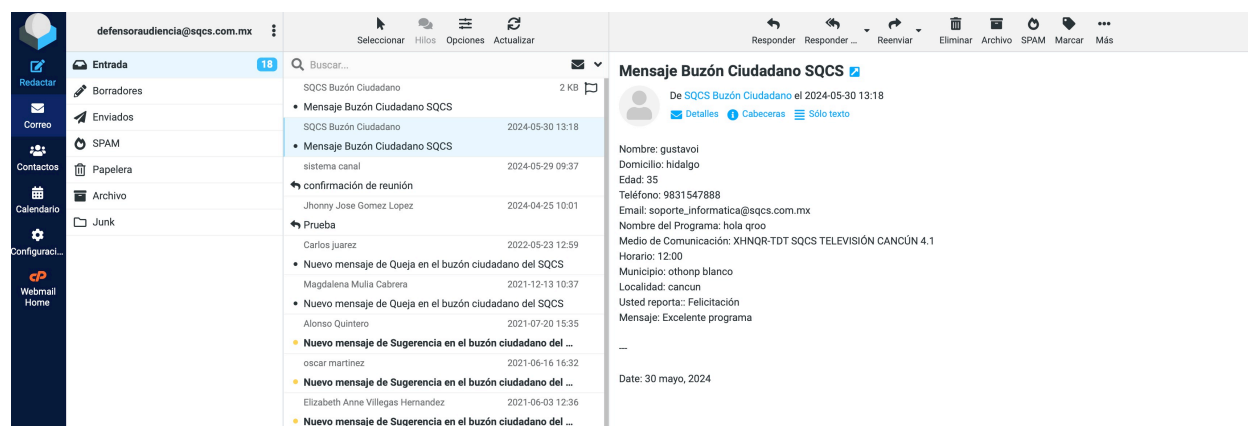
defensoraudiencia@sqcs.com.mx

Redactar
Correo
Contactos
Calendario
Configuraci...
cP Webmail Home

Entrada 18
Borradores
Enviados
SPAM
Papelera
Archivo
Junk

Seleccionar Hilos Opciones Actualizar

Buscar...

SQCS Buzón Ciudadano 2 KB
• Mensaje Buzón Ciudadano SQCS
SQCS Buzón Ciudadano 2024-05-30 13:18
• Mensaje Buzón Ciudadano SQCS
sistema canal 2024-05-29 09:37
confirmación de reunión
Jhonny Jose Gomez Lopez 2024-04-25 10:01
Prueba
Carlos juarez 2022-05-23 12:59
• Nuevo mensaje de Queja en el buzón ciudadano del SQCS
Magdalena Mulia Cabrera 2021-12-13 10:37
• Nuevo mensaje de Queja en el buzón ciudadano del SQCS
Alonso Quintero 2021-07-20 15:35
• Nuevo mensaje de Sugerencia en el buzón ciudadano del ...
oscar martinez 2021-06-16 16:32
• Nuevo mensaje de Sugerencia en el buzón ciudadano del ...
Elizabeth Anne Villegas Hernandez 2021-06-03 12:36
• Nuevo mensaje de Sugerencia en el buzón ciudadano del ...

Responder Responder ... Reenviar Eliminar Archivo SPAM Marcar Más

Mensaje Buzón Ciudadano SQCS

De SQCS Buzón Ciudadano el 2024-05-30 13:18
Detalles Cabeceras Sólo texto

Nombre: gustavoi
Domicilio: hidalgo
Edad: 35
Teléfono: 9831547888
Email: soporte_informatica@sqcs.com.mx
Nombre del Programa: hola qroo
Medio de Comunicación: XHNQR-TDT SQCS TELEVISIÓN CANCÚN 4.1
Horario: 12:00
Municipio: othonp blanco
Localidad: cancun
Usted reporta:: Felicitación
Mensaje: Excelente programa

---

Date: 30 mayo, 2024